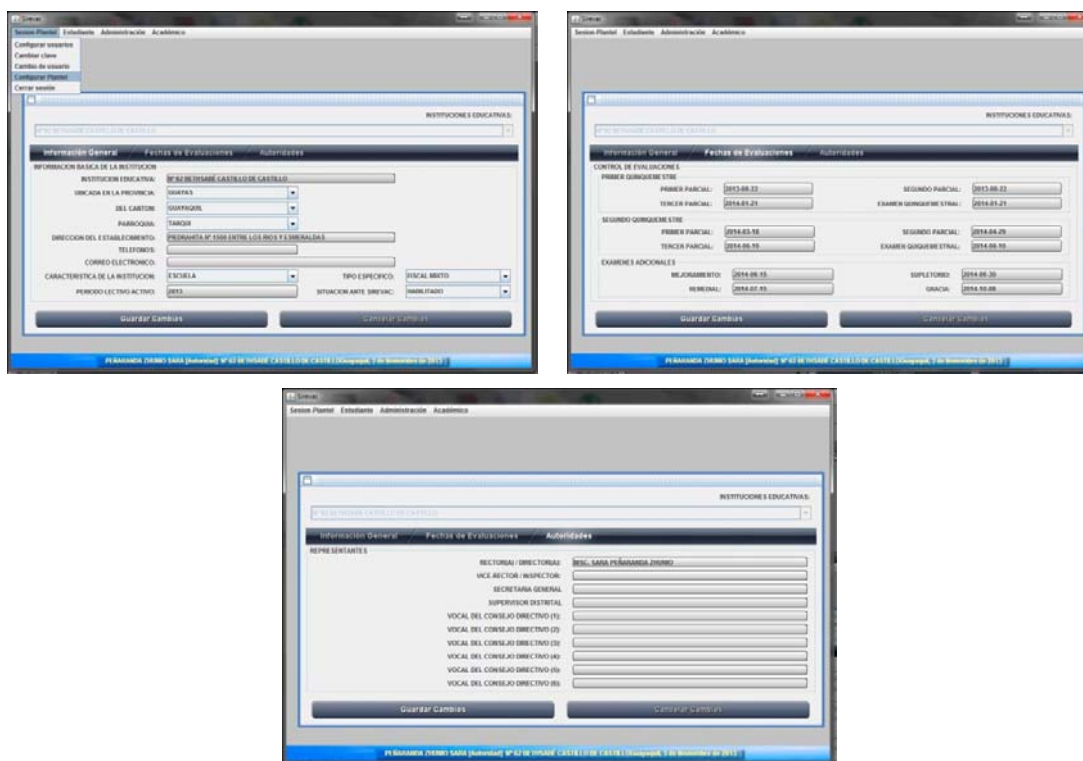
Sirevac

Sesion Plantel Estudiante Administración Académico

Configurar usuarios
Cambiar clave
Cambio de usuario
Configurar Plantel
Cerrar sesión

INSTITUCIONES EDUCATIVAS:

Nº 62 BETHSABÉ CASTILLO DE CASTILLO

Información General / Fechas de Evaluaciones / Autoridades

INFORMACION BASICA DE LA INSTITUCION

INSTITUCION EDUCATIVA: Nº 62 BETHSABÉ CASTILLO DE CASTILLO
UBICADA EN LA PROVINCIA: GUAYAS
DEL CANTON: GUAYAQUIL
PARROQUIA: TARQUI
DIRECCION DEL ESTABLECIMIENTO: PEDRAHITA Nº 1500 ENTRE LOS RIOS Y ESMERALDAS
TELEFONOS:
CORREO ELECTRONICO:
CARACTERISTICA DE LA INSTITUCION: ESCUELA
TIPO ESPECIFICO: FISCAL MIXTO
PERIODO LECTIVO ACTIVO: 2013
SITUACION ANTE SIREVAC: HABILITADO

Guardar Cambios
Cancelar Cambios

PEÑARANDA ZHUMO SARA [Autoridad] Nº 62 BETHSABÉ CASTILLO DE CASTILLO [Guayaquil, 7 de Noviembre de 2013]

Sirevac

Sesion Plantel Estudiante Administración Académico

INSTITUCIONES EDUCATIVAS:

Nº 62 BETHSABÉ CASTILLO DE CASTILLO

Información General / Fechas de Evaluaciones / Autoridades

CONTROL DE EVALUACIONES
PRIMER QUINQUEMESTRE
PRIMER PARCIAL: 2013-08-22
SEGUNDO PARCIAL: 2013-08-22
TERCER PARCIAL: 2014-01-21
EXAMEN QUINQUEMESTRAL: 2014-01-21
SEGUNDO QUINQUEMESTRE
PRIMER PARCIAL: 2014-03-18
SEGUNDO PARCIAL: 2014-04-29
TERCER PARCIAL: 2014-06-10
EXAMEN QUIQUEMESTRAL: 2014-06-10
EXAMENES ADICIONALES
MEJORAMIENTO: 2014-06-15
SUPLETORIO: 2014-06-20
REMEDIAL: 2014-07-15
GRACIA: 2014-10-08

Guardar Cambios
Cancelar Cambios

PEÑARANDA ZHUMO SARA [Autoridad] Nº 62 BETHSABÉ CASTILLO DE CASTILLO [Guayaquil, 7 de Noviembre de 2013]

Sirevac

Sesion Plantel Estudiante Administración Académico

INSTITUCIONES EDUCATIVAS:

Nº 62 BETHSABÉ CASTILLO DE CASTILLO

Información General / Fechas de Evaluaciones / Autoridades

REPRESENTANTES

RECTOR(A) / DIRECTOR(A): MSC. SARA PEÑARANDA ZHUMO
VICE-RECTOR / INSPECTOR:
SECRETARIA GENERAL
SUPERVISOR DISTRITAL
VOCAL DEL CONSEJO DIRECTIVO (1):
VOCAL DEL CONSEJO DIRECTIVO (2)
VOCAL DEL CONSEJO DIRECTIVO (3)
VOCAL DEL CONSEJO DIRECTIVO (4)
VOCAL DEL CONSEJO DIRECTIVO (5)
VOCAL DEL CONSEJO DIRECTIVO (6)

Guardar Cambios
Cancelar Cambios

PEÑARANDA ZHUMO SARA [Autoridad] Nº 62 BETHSABÉ CASTILLO DE CASTILLO [Guayaquil, 7 de Noviembre de 2013]